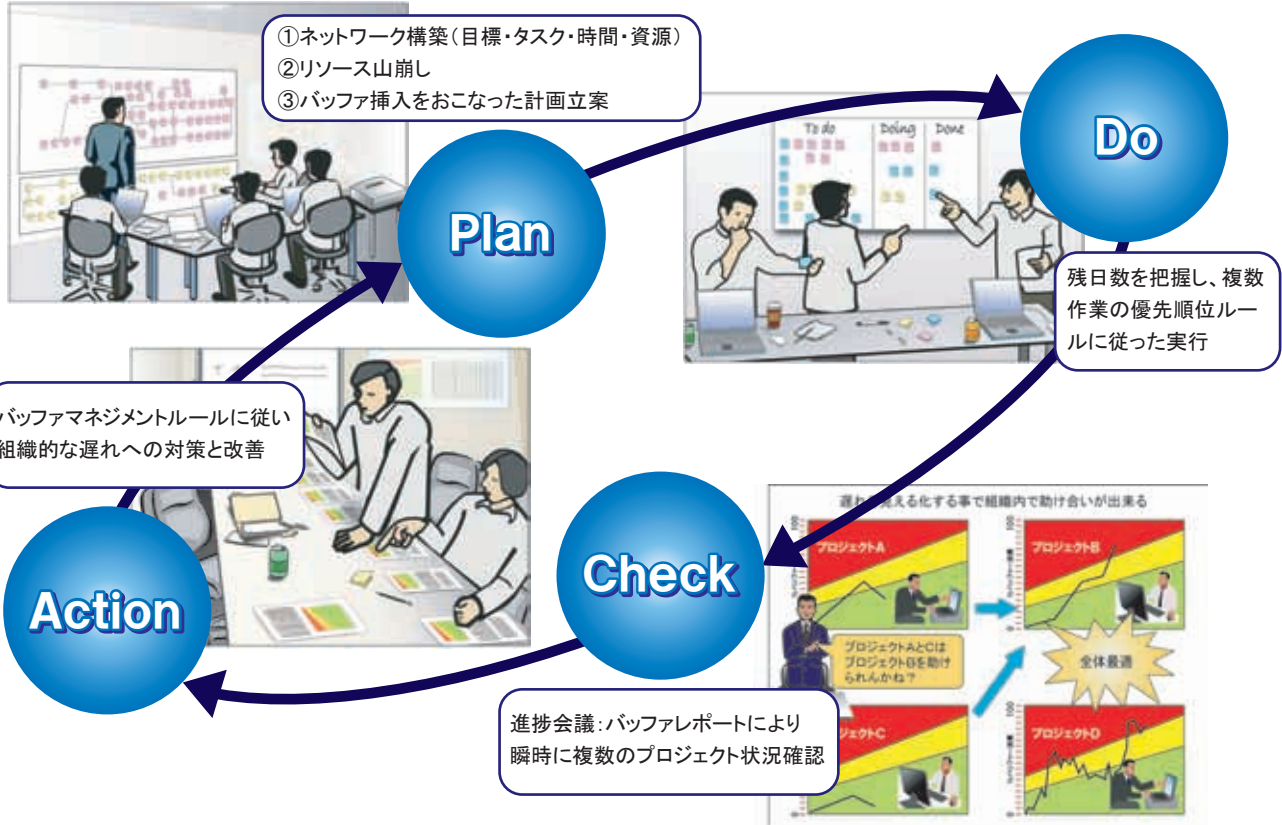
①ネットワーク構築(目標・タスク・時間・資源)
②リソース山崩し
③バッファ挿入をおこなった計画立案

Plan

To do
Doing
Done

Do

残日数を把握し、複数作業の優先順位ルールに従った実行

バッファマネジメントルールに従い組織的な遅れへの対策と改善

Action

遅れ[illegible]見える化する事で組織内で助け合いが出来る

Check

プロジェクトA
プロジェクトB
プロジェクトAとCはプロジェクトBを助けられんかね?
全体最適
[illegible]ジェクトC
プロジェクトD

進捗会議:バッファレポートにより瞬時に複数のプロジェクト状況確認